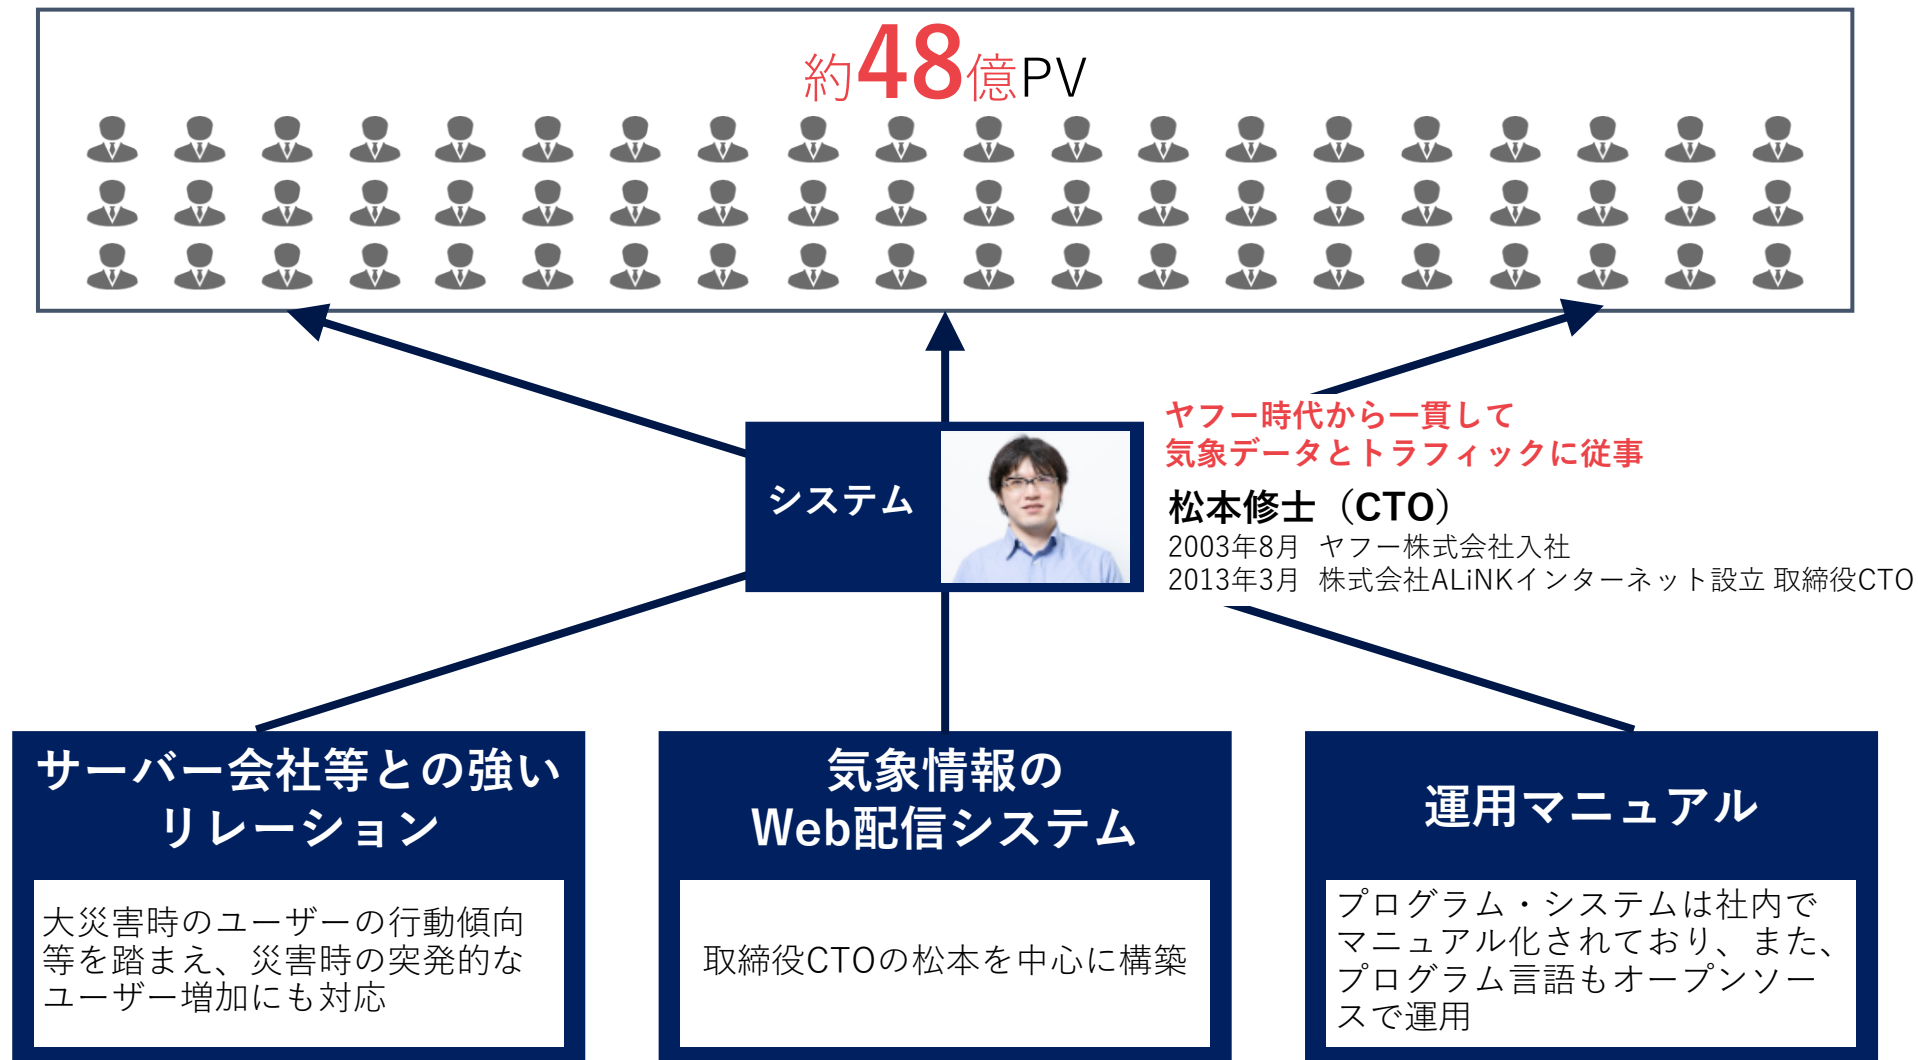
約48億PV

システム

ヤフー時代から一貫して
気象データとトラフィックに従事

松本修士（CTO）
2003年8月　ヤフー株式会社入社
2013年3月　株式会社ALiNKインターネット設立 取締役CTO

サーバー会社等との強いリレーション

大災害時のユーザーの行動傾向等を踏まえ、災害時の突発的なユーザー増加にも対応

気象情報のWeb配信システム

取締役CTOの松本を中心に構築

運用マニュアル

プログラム・システムは社内でマニュアル化されており、また、プログラム言語もオープンソースで運用